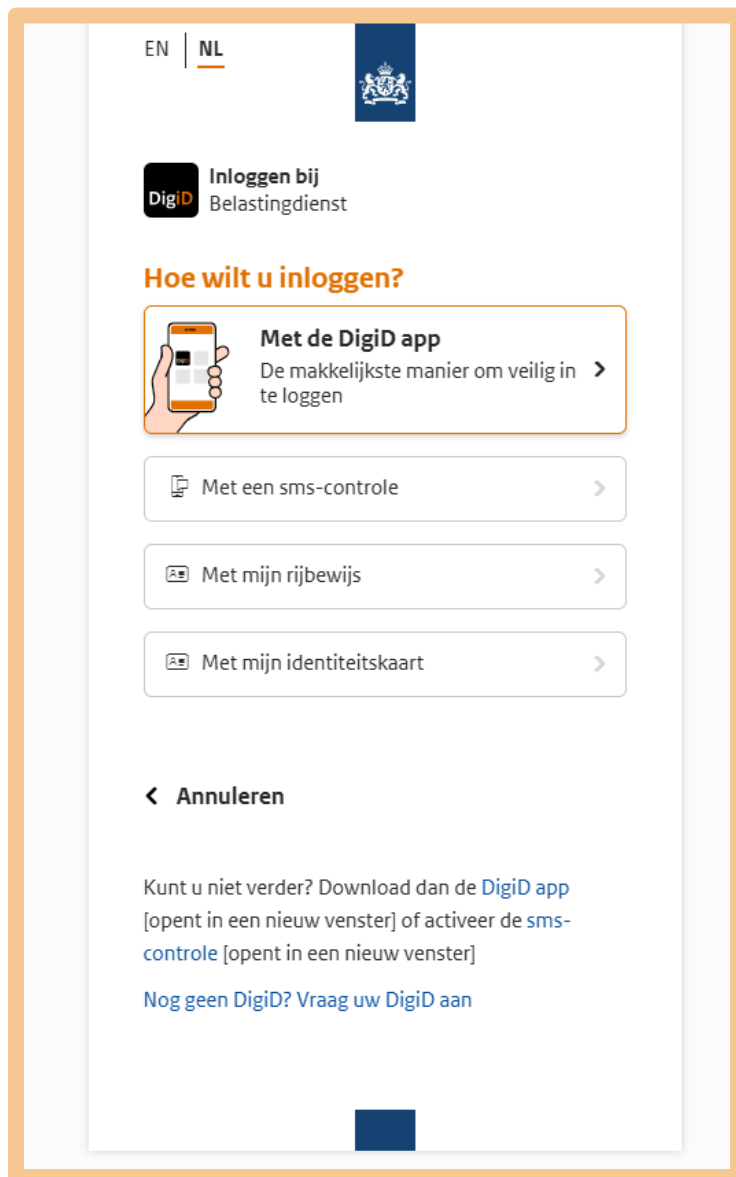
EN | NL

DigiD

Inloggen bij
Belastingdienst

Hoe wilt u inloggen?

Met de DigiD app
De makkelijkste manier om veilig in te loggen

Met een sms-controle

Met mijn rijbewijs

Met mijn identiteitskaart

Annuleren

Kunt u niet verder? Download dan de DigiD app [opent in een nieuw venster] of activeer de sms-controle [opent in een nieuw venster]

Nog geen DigiD? Vraag uw DigiD aan